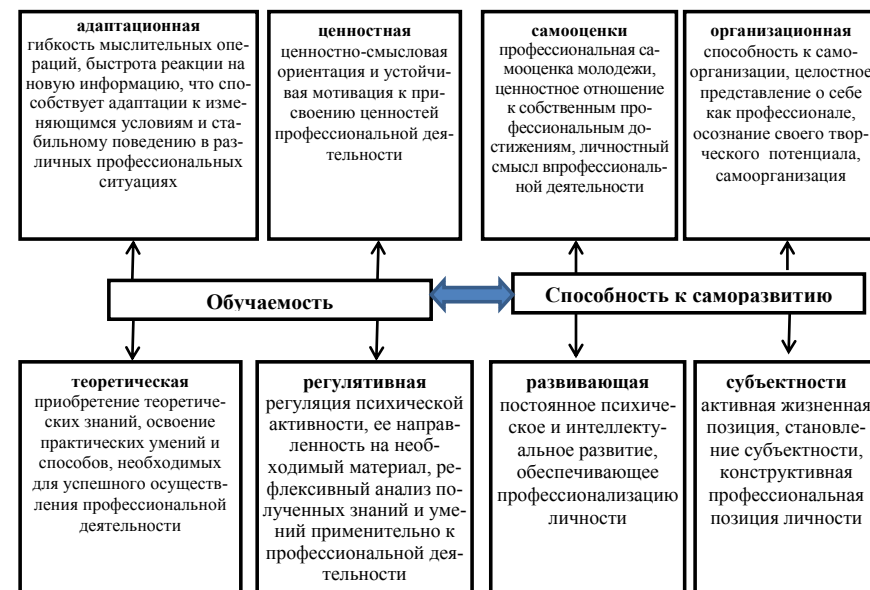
**адаптационная**
гибкость мыслительных операций, быстрота реакции на новую информацию, что способствует адаптации к изменяющимся условиям и стабильному поведению в различных профессиональных ситуациях

**ценностная**
ценностно-смысловая ориентация и устойчивая мотивация к присвоению ценностей профессиональной деятельности

**самооценки**
профессиональная самооценка молодежи, ценностное отношение к собственным профессиональным достижениям, личностный смысл впрофессиональной деятельности

**организационная**
способность к самоорганизации, целостное представление о себе как профессионале, осознание своего творческого потенциала, самоорганизация

**Обучаемость**

**Способность к саморазвитию**

**теоретическая**
приобретение теоретических знаний, освоение практических умений и способов, необходимых для успешного осуществления профессиональной деятельности

**регулятивная**
регуляция психической активности, ее направленность на необходимый материал, рефлексивный анализ полученных знаний и умений применительно к профессиональной деятельности

**развивающая**
постоянное психическое и интеллектуальное развитие, обеспечивающее профессионализацию личности

**субъектности**
активная жизненная позиция, становление субъектности, конструктивная профессиональная позиция личности